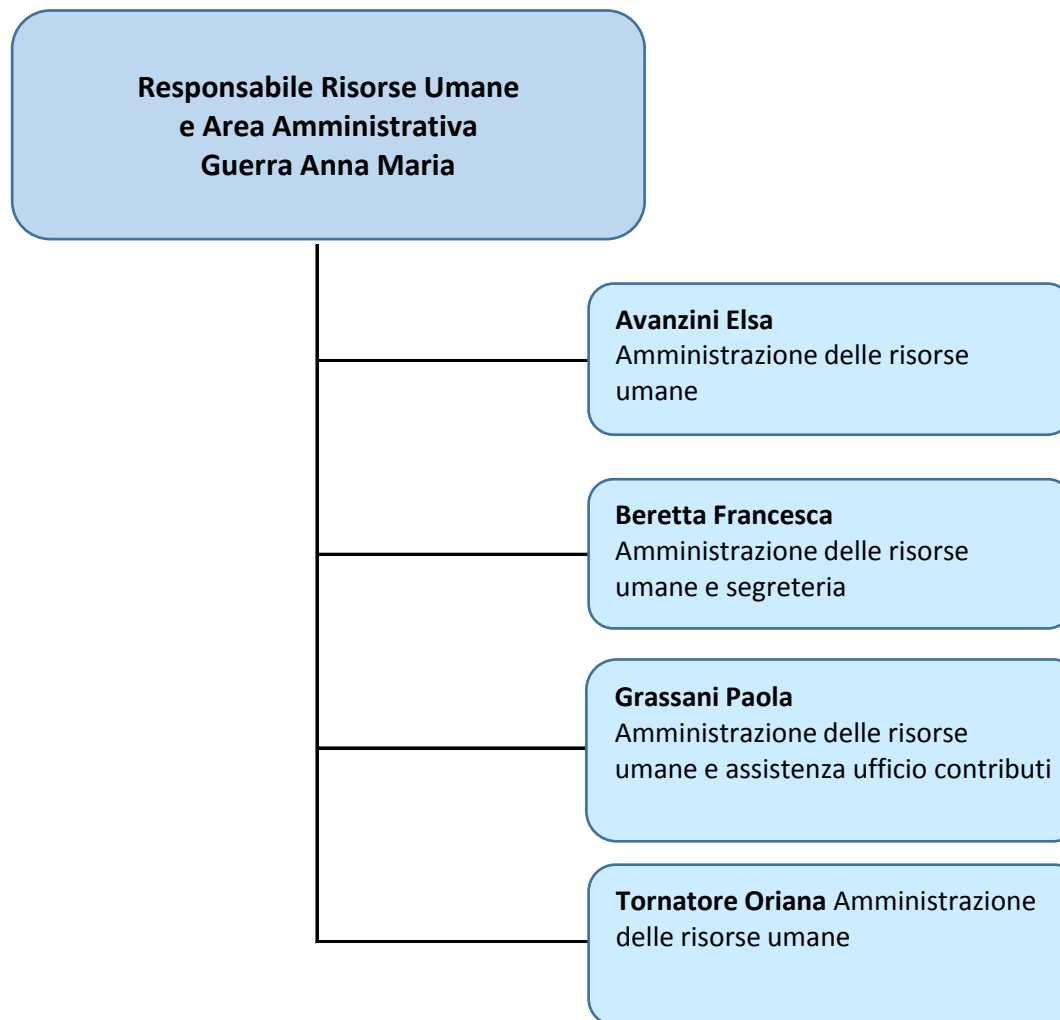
Responsabile Risorse Umane
e Area Amministrativa
Guerra Anna Maria

Avanzini Elsa
Amministrazione delle risorse umane

Beretta Francesca
Amministrazione delle risorse umane e segreteria

Grassani Paola
Amministrazione delle risorse umane e assistenza ufficio contributi

Tornatore Oriana Amministrazione delle risorse umane